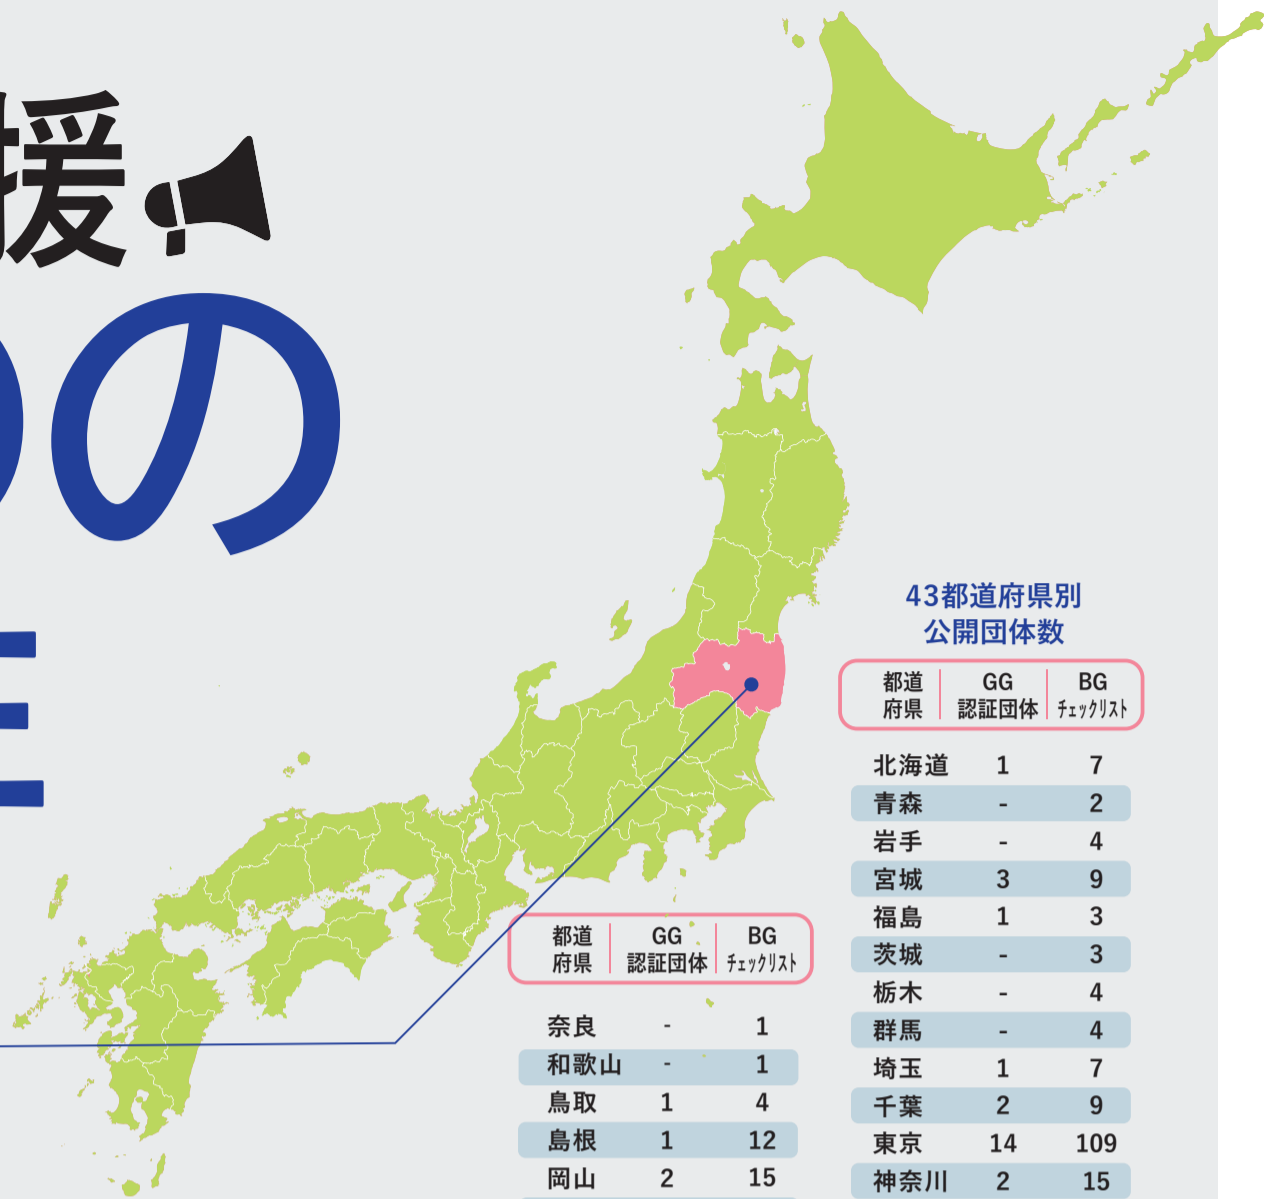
援

の

43都道府県別
公開団体数

| 都道府県 | GG 認証団体 | BG チェックリスト |
|---|---|---|
| 北海道 | 1 | 7 |
| 青森 | - | 2 |
| 岩手 | - | 4 |
| 宮城 | 3 | 9 |
| 福島 | 1 | 3 |
| 茨城 | - | 3 |
| 栃木 | - | 4 |
| 群馬 | - | 4 |
| 埼玉 | 1 | 7 |
| 千葉 | 2 | 9 |
| 東京 | 14 | 109 |
| 神奈川 | 2 | 15 |

| 都道府県 | GG 認証団体 | BG チェックリスト |
|---|---|---|
| 奈良 | - | 1 |
| 和歌山 | - | 1 |
| 鳥取 | 1 | 4 |
| 島根 | 1 | 12 |
| 岡山 | 2 | 15 |